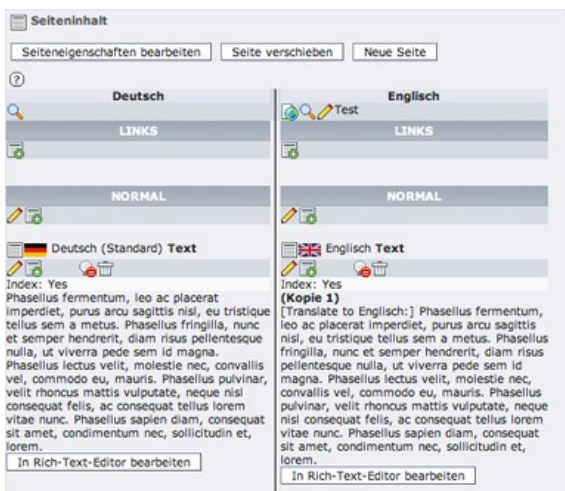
Seiteninhalt

Seiteneigenschaften bearbeiten | Seite verschieben | Neue Seite

?

Deutsch

LINKS

NORMAL

Deutsch (Standard) **Text**

Index: Yes
Phasellus fermentum, leo ac placerat imperdiet, purus arcu sagittis nisl, eu tristique tellus sem a metus. Phasellus fringilla, nunc et semper hendrerit, diam risus pellentesque nulla, ut viverra pede sem id magna. Phasellus lectus velit, molestie nec, convallis vel, commodo eu, mauris. Phasellus pulvinar, velit rhoncus mattis vulputate, neque nisl consequat felis, ac consequat tellus lorem vitae nunc. Phasellus sapien diam, consequat sit amet, condimentum nec, sollicitudin et, lorem.

In Rich-Text-Editor bearbeiten

Englisch

Test

LINKS

NORMAL

Englisch **Text**

Index: Yes
**(Kopie 1)**
[Translate to Englisch:] Phasellus fermentum, leo ac placerat imperdiet, purus arcu sagittis nisl, eu tristique tellus sem a metus. Phasellus fringilla, nunc et semper hendrerit, diam risus pellentesque nulla, ut viverra pede sem id magna. Phasellus lectus velit, molestie nec, convallis vel, commodo eu, mauris. Phasellus pulvinar, velit rhoncus mattis vulputate, neque nisl consequat felis, ac consequat tellus lorem vitae nunc. Phasellus sapien diam, consequat sit amet, condimentum nec, sollicitudin et, lorem.

In Rich-Text-Editor bearbeiten